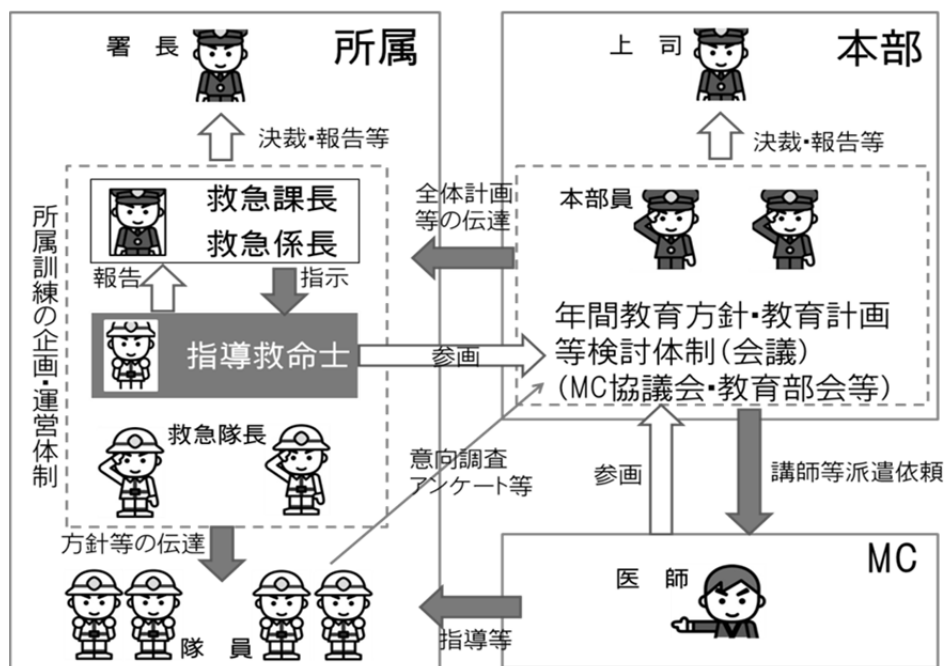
署長

所属

上司

本部

決裁・報告等

決裁・報告等

所属訓練の企画・運営体制

救急課長
救急係長

全体計画等の伝達

本部員

報告

指示

指導救命士

参画

年間教育方針・教育計画等検討体制（会議）
（MC協議会・教育部会等）

救急隊長

意向調査
アンケート等

参画

講師等派遣依頼

方針等の伝達

MC

医師

隊員

指導等